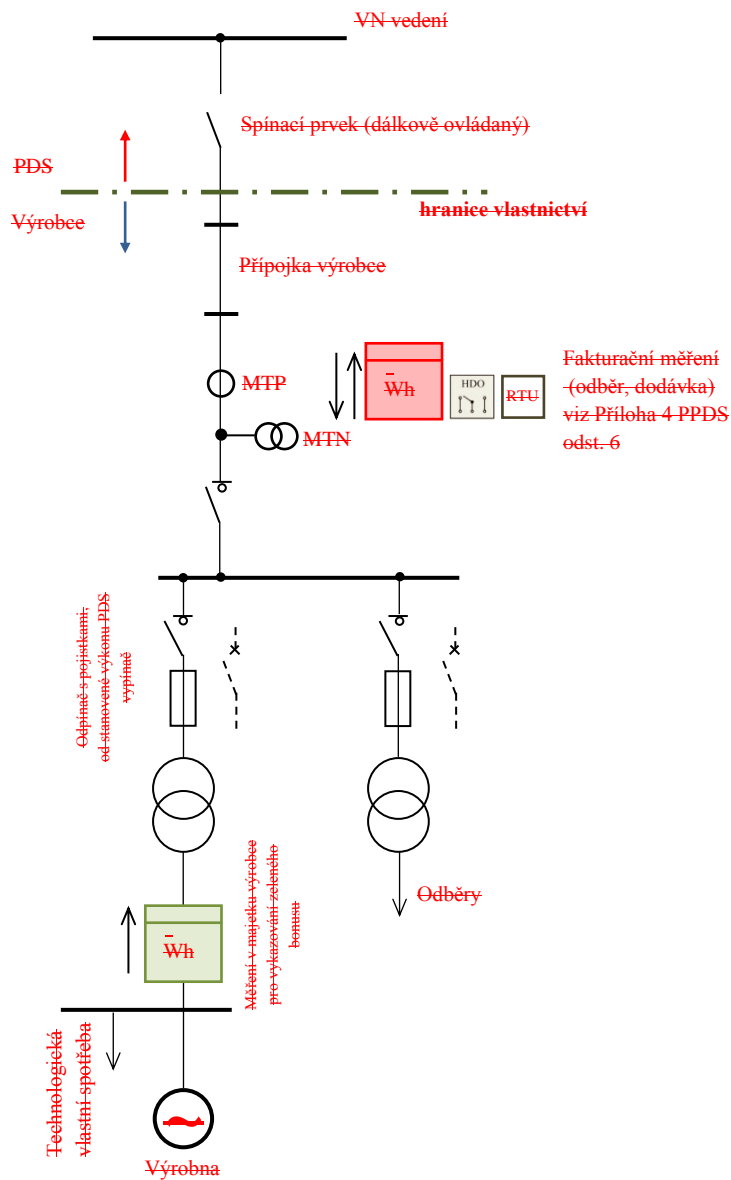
VN vedení

Spínací prvek (dálkově ovládaný)

PDS

Výrobce

hranice vlastnictví

Přípojka výrobce

MTP

Wh

HDO

RTU

Fakturační měření (odběr, dodávka) viz Příloha 4 PPDS odst. 6

MTN

Odpínač s pojistkami, od stanovené výkonu PDS vypínač

Odběry

Wh

Měření v majetku výrobce pro vykazování zeleného bonusu

Technologická vlastní spotřeba

Výrobna